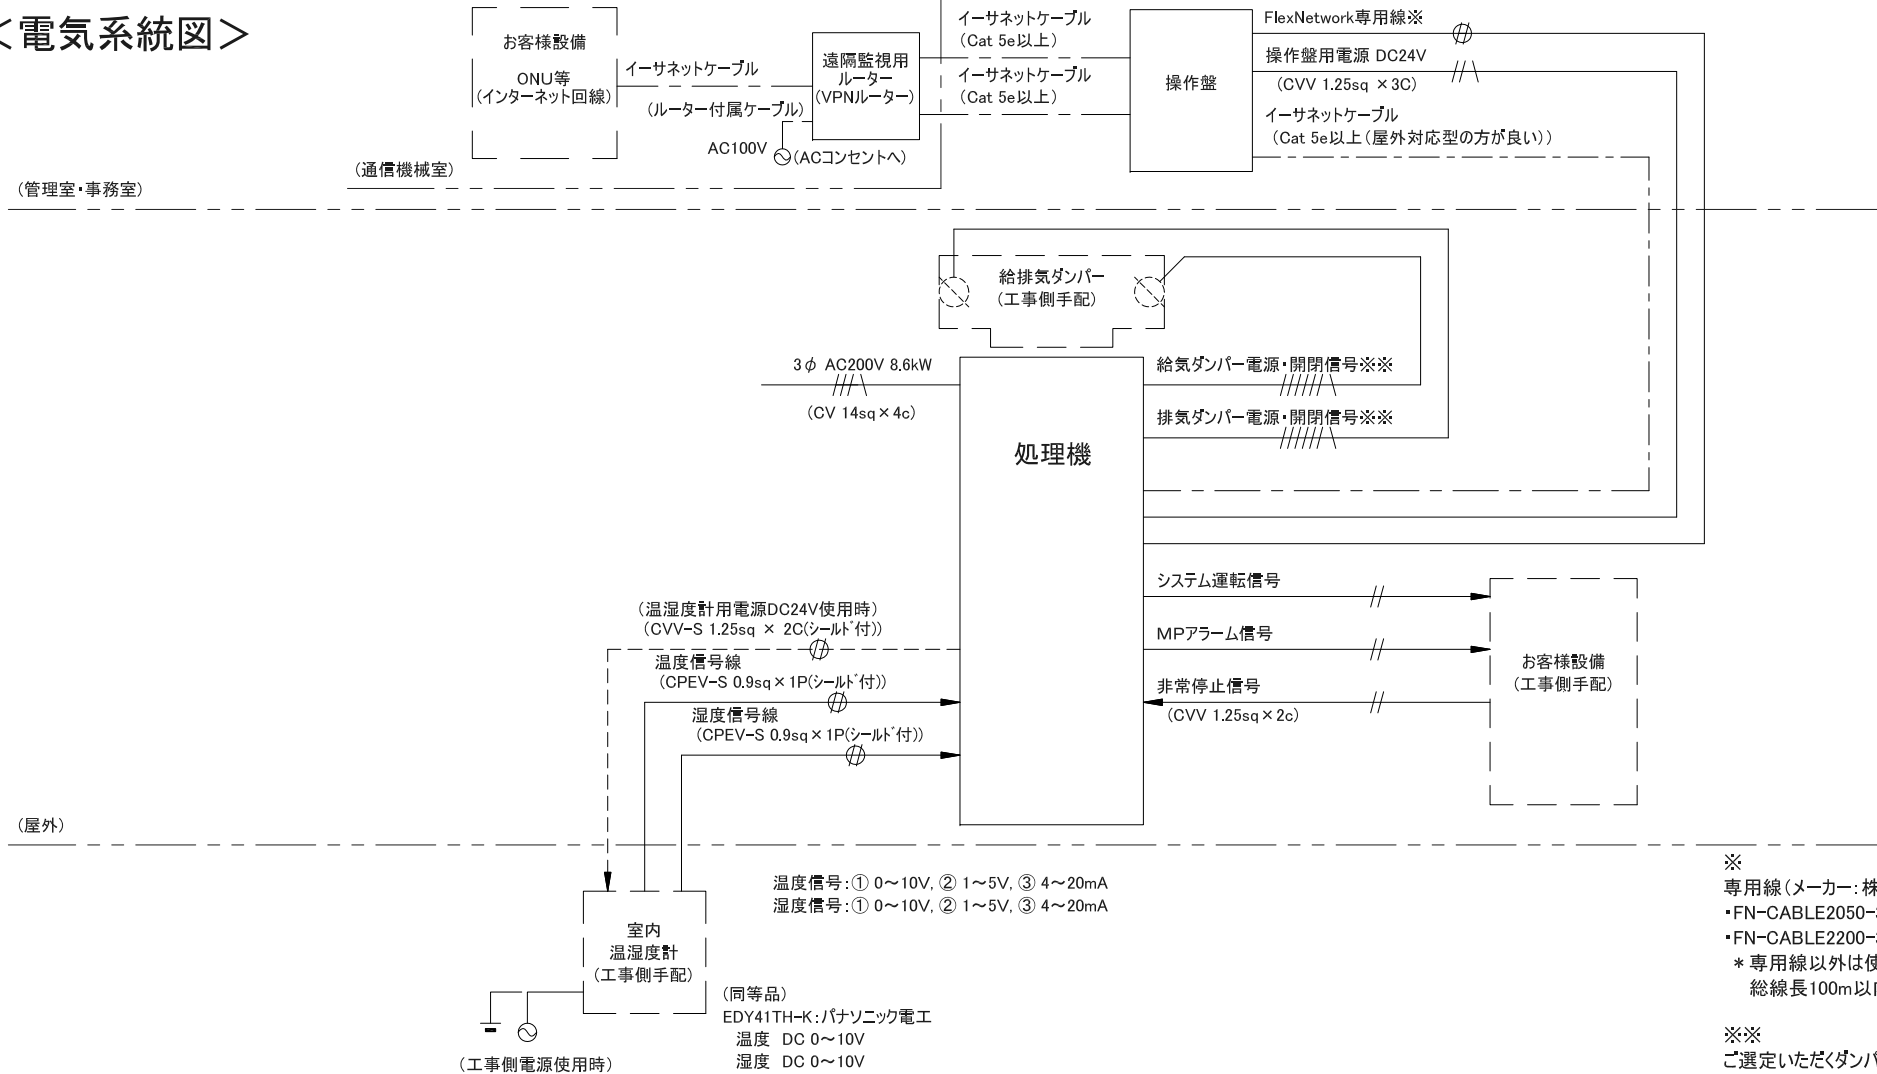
＜電気系統図＞

お客様設備
ONU等
(インターネット回線)

イーサネットケーブル
(ルーター付属ケーブル)

遠隔監視用
ルーター
(VPNルーター)

AC100V (ACコンセントへ)

イーサネットケーブル
(Cat 5e以上)
イーサネットケーブル
(Cat 5e以上)

操作盤

FlexNetwork専用線※
操作盤用電源 DC24V
(CVV 1.25sq ×3C)
イーサネットケーブル
(Cat 5e以上(屋外対応型の方が良い))

(通信機械室)
(管理室・事務室)

給排気ダンパー
(工事側手配)

3$\phi$ AC200V 8.6kW
(CV 14sq×4c)

給気ダンパー電源・開閉信号※※
排気ダンパー電源・開閉信号※※

処理機

システム運転信号
MPアラーム信号
非常停止信号
(CVV 1.25sq×2c)

お客様設備
(工事側手配)

(温湿度計用電源DC24V使用時)
(CVV-S 1.25sq × 2C(シールド付))
温度信号線
(CPEV-S 0.9sq×1P(シールド付))
湿度信号線
(CPEV-S 0.9sq×1P(シールド付))

(屋外)

温度信号：① 0～10V, ② 1～5V, ③ 4～20mA
湿度信号：① 0～10V, ② 1～5V, ③ 4～20mA

室内
温湿度計
(工事側手配)

(同等品)
EDY41TH-K：パナソニック電工
温度 DC 0～10V
湿度 DC 0～10V

(工事側電源使用時)

※
専用線(メーカー：株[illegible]
・FN-CABLE2050-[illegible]
・FN-CABLE2200-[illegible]
＊専用線以外は使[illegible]
総線長100m以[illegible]

※※
ご選定いただくダンパ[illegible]